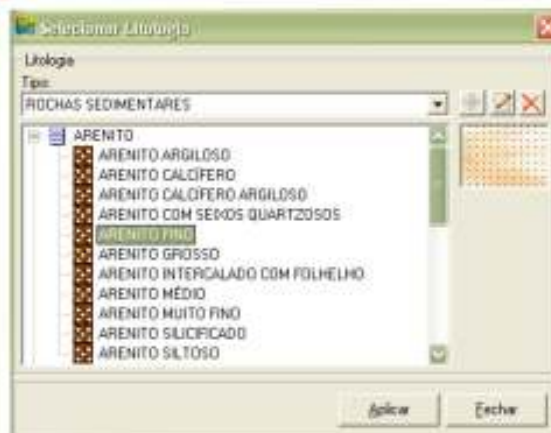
Selecionar Litologia

Litologia

Tipo:

ROCHAS SEDIMENTARES

ARENITO

ARENITO ARGILOSO

ARENITO CALCÍFERO

ARENITO CALCÍFERO ARGILOSO

ARENITO COM SEIXOS QUARTZOSOS

ARENITO FINO

ARENITO GROSSO

ARENITO INTERCALADO COM FOLHELHO

ARENITO MÉDIO

ARENITO MUITO FINO

ARENITO SILICIFICADO

ARENITO SILTOSO

Aplicar

Fechar